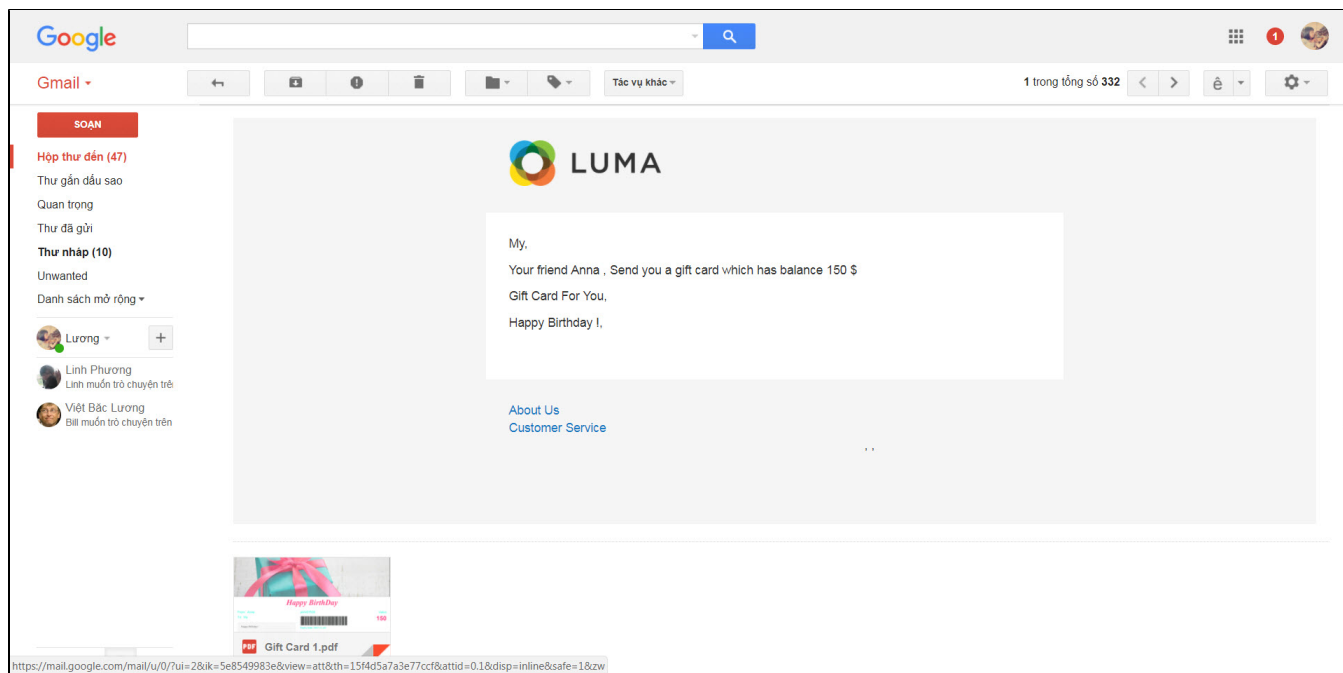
Google

1

Gmail

Tác vụ khác

1 trong tổng số 332

ê

SOẠN

Hộp thư đến (47)
Thư gắn dấu sao
Quan trọng
Thư đã gửi
Thư nháp (10)
Unwanted
Danh sách mở rộng

Lương

Linh Phương
Linh muốn trò chuyện trê

Việt Bắc Lương
Bill muốn trò chuyện trên

LUMA

My,

Your friend Anna , Send you a gift card which has balance 150 $

Gift Card For You,

Happy Birthday !,

About Us
Customer Service

Happy BirthDay

150

PDF Gift Card 1.pdf

https://mail.google.com/mail/u/0/?ui=2&ik=5e8549983e&view=att&th=15f4d5a7a3e77ccf&attid=0.1&disp=inline&safe=1&zw